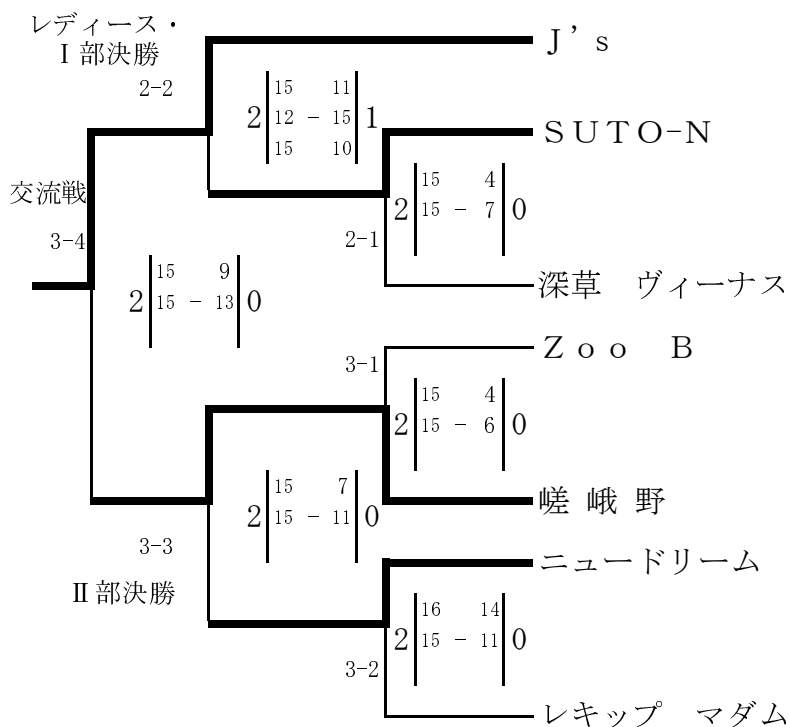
レディース・
I部決勝

2-2

J’s

2 | 15 11 / 12 - 15 / 15 10 | 1

SUTO-N

交流戦

2 | 15 4 / 15 - 7 | 0

2-1

3-4

2 | 15 9 / 15 - 13 | 0

深草 ヴィーナス

Zoo B

3-1

2 | 15 4 / 15 - 6 | 0

嵯峨野

2 | 15 7 / 15 - 11 | 0

3-3

II部決勝

ニュードリーム

2 | 16 14 / 15 - 11 | 0

3-2

レキップ マダム